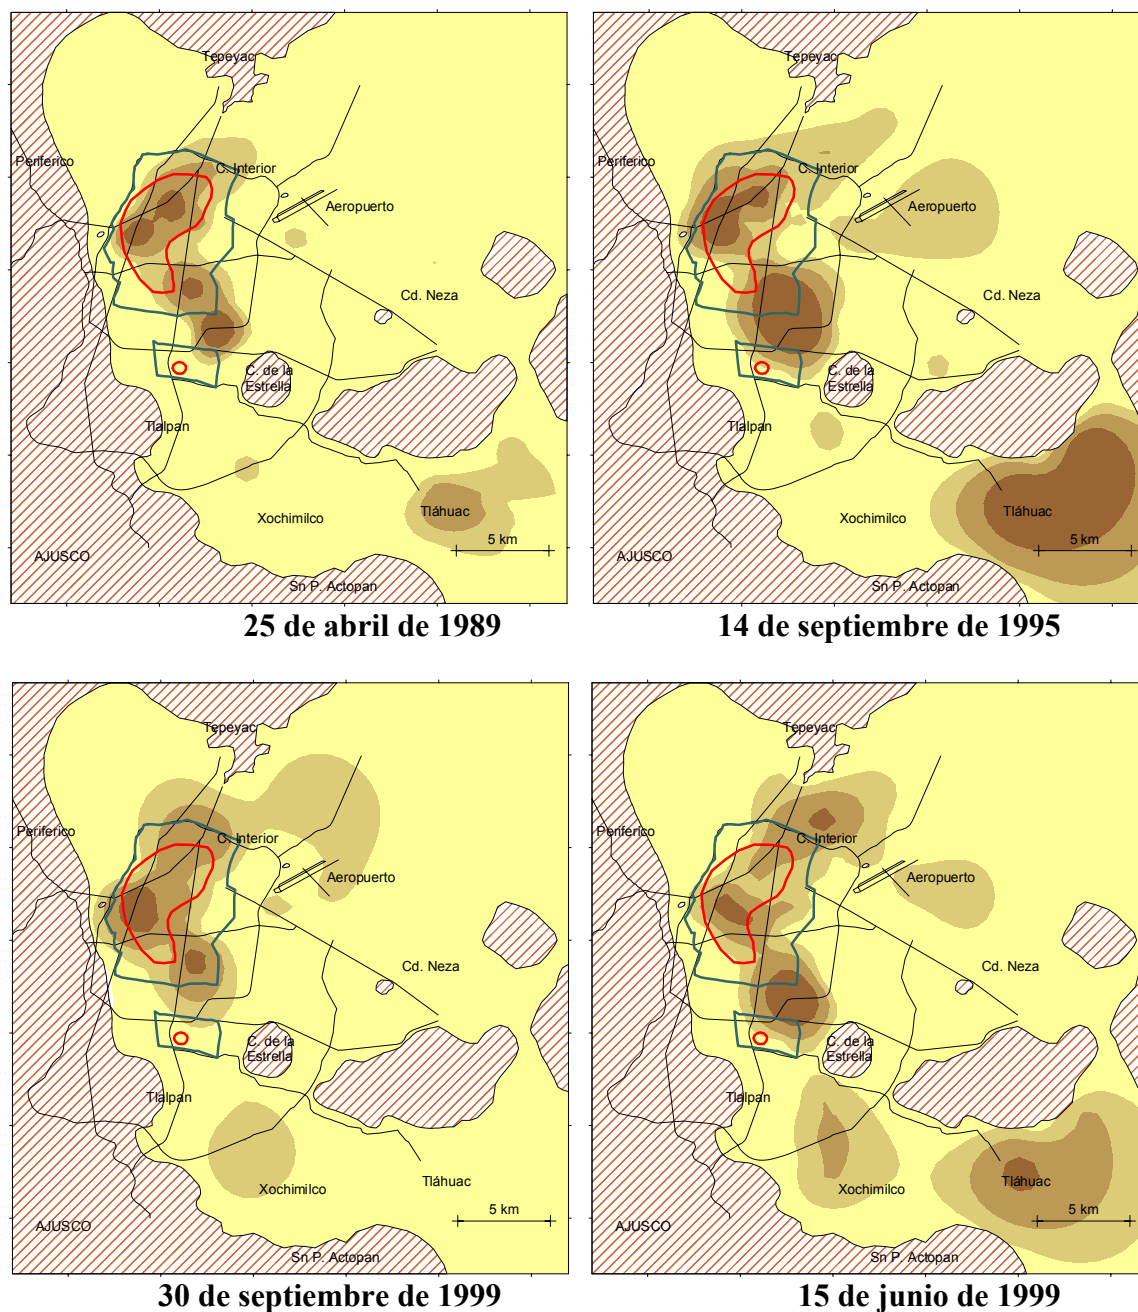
Tepeyac
Periférico
C. Interior
Aeropuerto
Cd. Neza
C. de la Estrella
Tlalpan
Tláhuac
Xochimilco
5 km
AJUSCO
Sn P. Actopan

25 de abril de 1989

Tepeyac
Periférico
C. Interior
Aeropuerto
Cd. Neza
C. de la Estrella
Tlalpan
Tláhuac
Xochimilco
5 km
AJUSCO
Sn P. Actopan

14 de septiembre de 1995

Tepeyac
Periférico
C. Interior
Aeropuerto
Cd. Neza
C. de la Estrella
Tlalpan
Tláhuac
Xochimilco
5 km
AJUSCO
Sn P. Actopan

30 de septiembre de 1999

Tepeyac
Periférico
C. Interior
Aeropuerto
Cd. Neza
C. de la Estrella
Tlalpan
Tláhuac
Xochimilco
5 km
AJUSCO
Sn P. Actopan

15 de junio de 1999